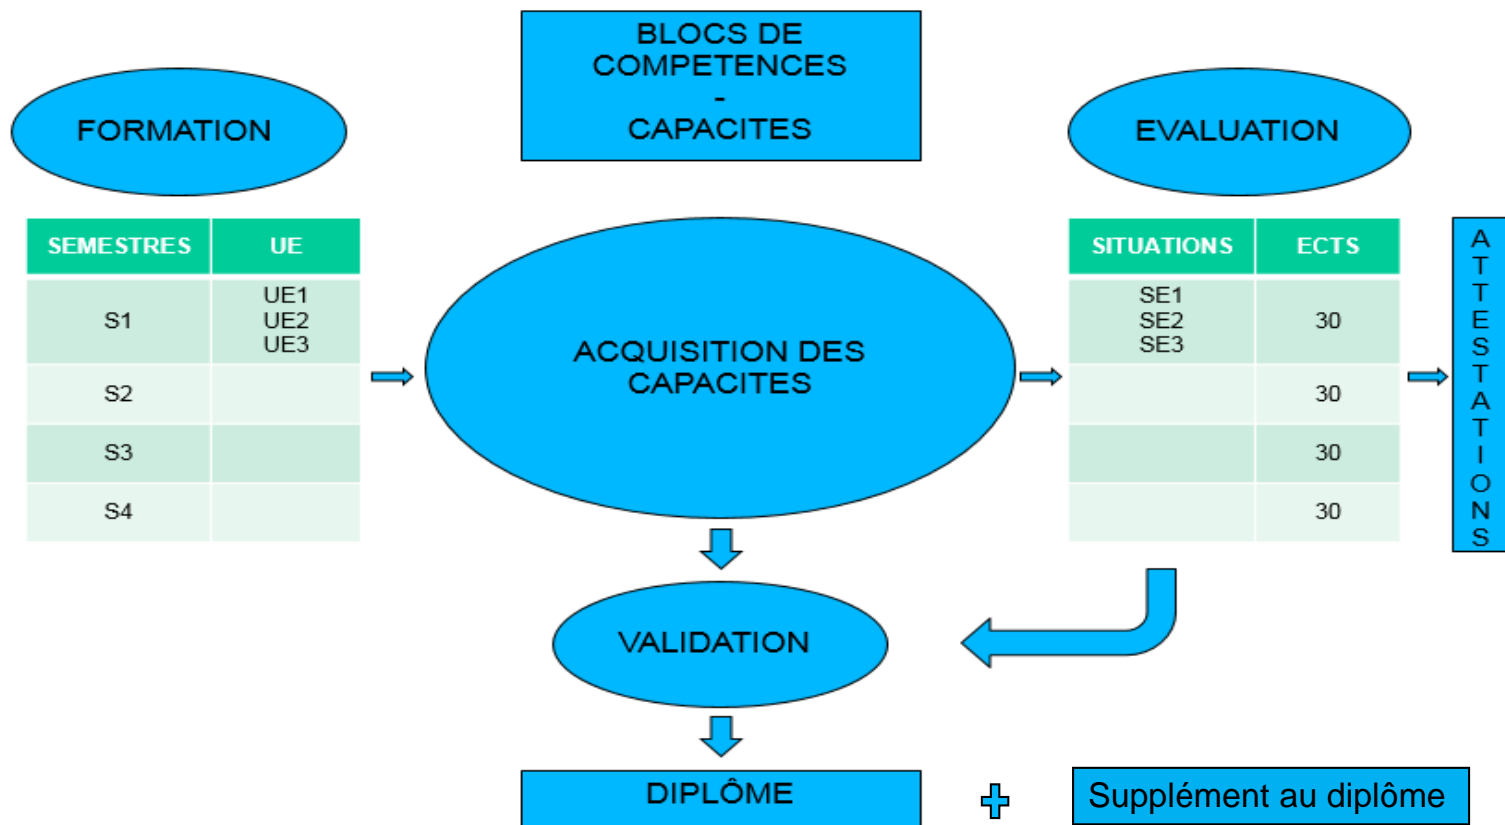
BLOCS DE COMPETENCES
-
CAPACITES

FORMATION

| SEMESTRES | UE |
|---|---|
| S1 | UE1 UE2 UE3 |
| S2 | |
| S3 | |
| S4 | |

ACQUISITION DES CAPACITES

EVALUATION

| SITUATIONS | ECTS |
|---|---|
| SE1 SE2 SE3 | 30 |
| | 30 |
| | 30 |
| | 30 |

ATTESTATIONS

VALIDATION

DIPLÔME

Supplément au diplôme